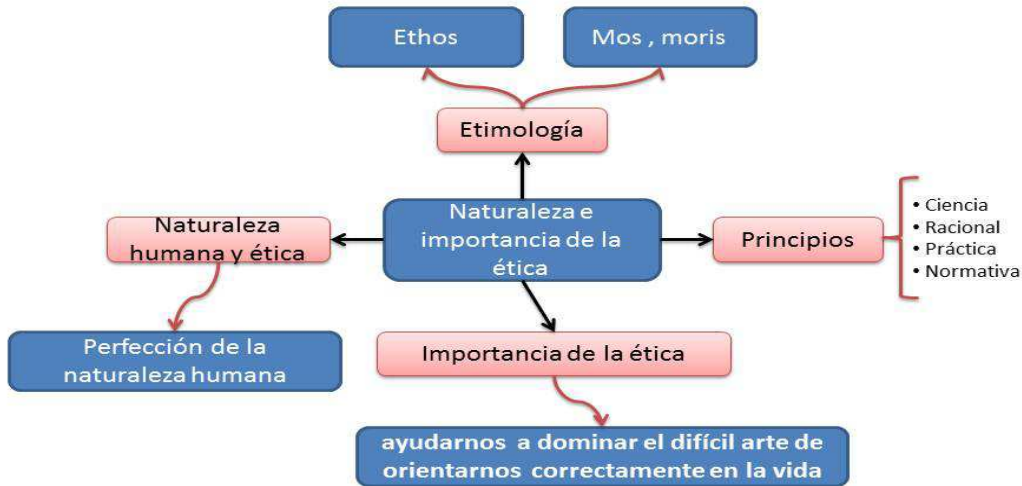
Ethos

Mos , moris

Etimología

Naturaleza humana y ética

Naturaleza e importancia de la ética

Principios

• Ciencia
• Racional
• Práctica
• Normativa

Perfección de la naturaleza humana

Importancia de la ética

ayudarnos a dominar el difícil arte de orientarnos correctamente en la vida